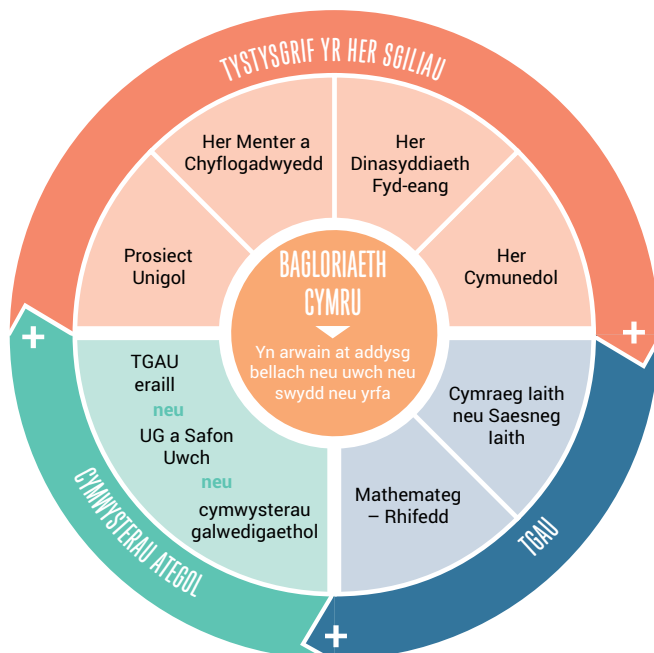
TYSTYSGRIF YR HER SGILIAU

Her Menter a Chyflogadwyedd

Her Dinasyddiaeth Fyd-eang

Prosiect Unigol

Her Cymunedol

BAGLORIAETH CYMRU

Yn arwain at addysg bellach neu uwch neu swydd neu yrfa

+

+

TGAU eraill

neu

UG a Safon Uwch

neu

cymwysterau galwedigaethol

Cymraeg Iaith neu Saesneg Iaith

Mathemateg – Rhifedd

CYMWYSTERAU ATEGOL

TGAU

+